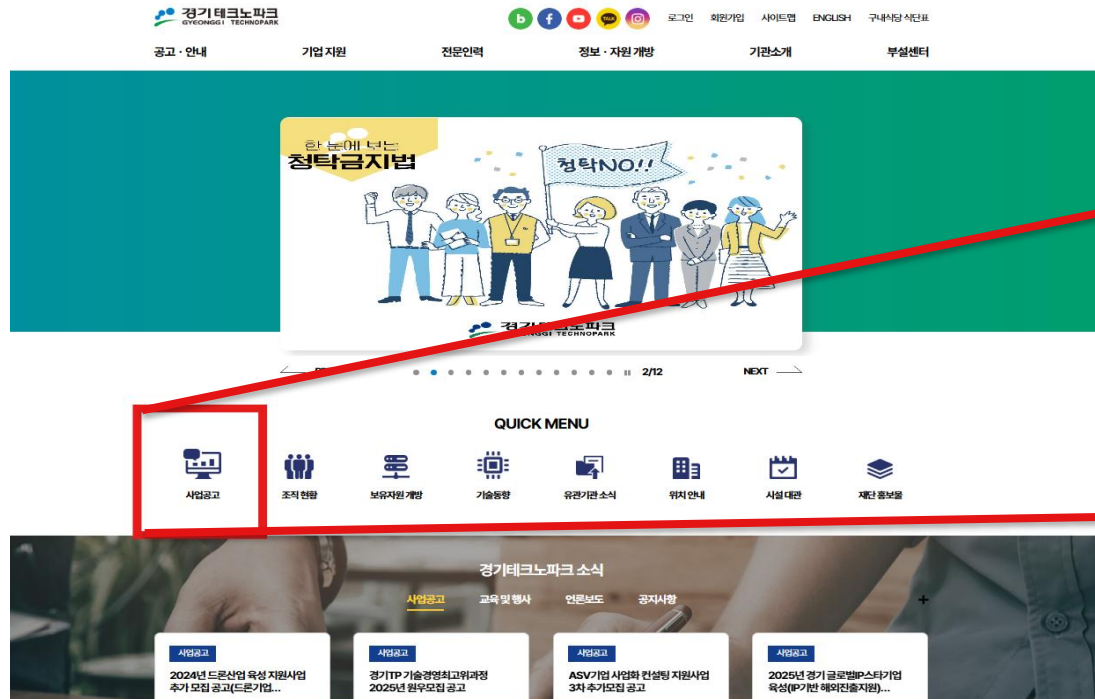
경기테크노파크
GYEONGGI TECHNOPARK

로그인 회원가입 사이트맵 ENGLISH 구내식당 식단표

공고 · 안내 기업 지원 전문인력 정보 · 자원 개방 기관소개 부설센터

한 눈에 보는
청탁금지법
청탁NO!!
경기테크노파크
GYEONGGI TECHNOPARK

2/12 NEXT

QUICK MENU

사업공고 조직 현황 보유자원 개방 기술동향 유관기관 소식 위치 안내 시설 대관 재단 홍보물

경기테크노파크 소식

사업공고 교육 및 행사 언론보도 공지사항 +

사업공고
2024년 드론산업 육성 지원사업 추가 모집 공고(드론기업...

사업공고
경기TP 기술경영최고위과정 2025년 원우모집 공고

사업공고
ASV기업 사업화 컨설팅 지원사업 3차 추가모집 공고

사업공고
2025년 경기 글로벌IP스타기업 육성(IP기반 해외진출지원)...